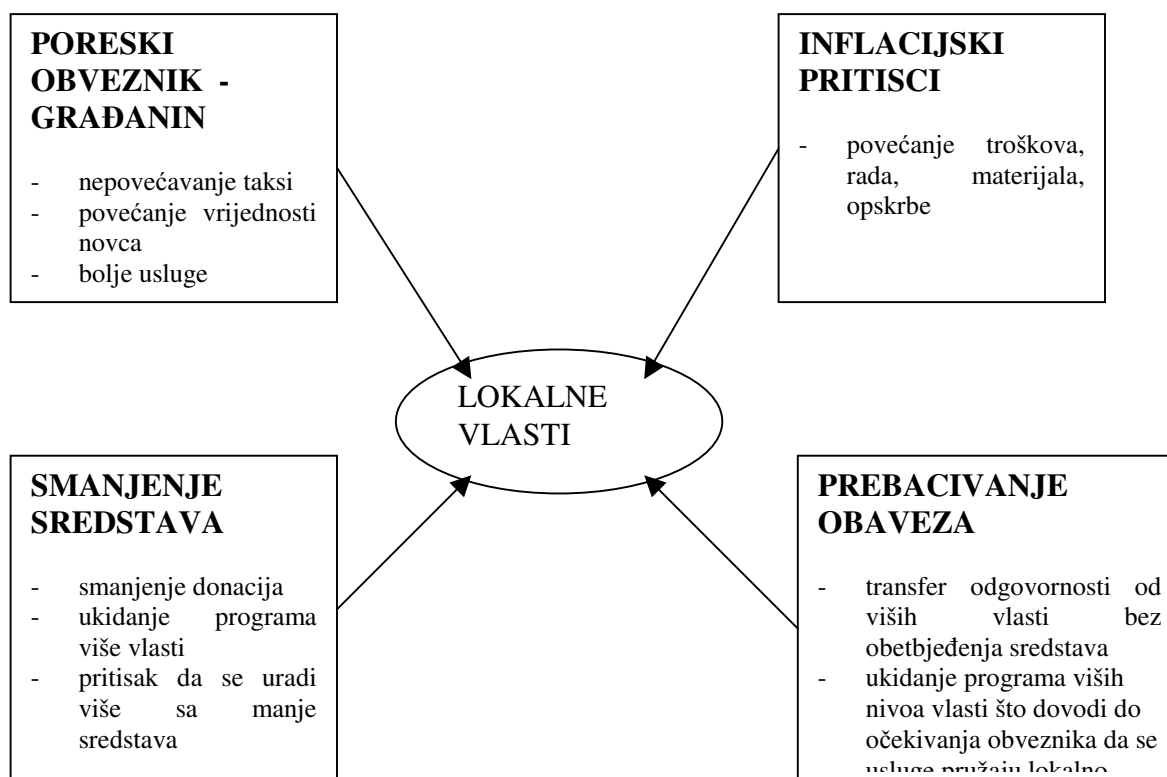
PORESKI OBVEZNIK - GRAĐANIN

- nepovećavanje taksi
- povećanje vrijednosti novca
- bolje usluge

INFLACIJSKI PRITISCI

- povećanje troškova, rada, materijala, opskrbe

LOKALNE VLASTI

SMANJENJE SREDSTAVA

- smanjenje donacija
- ukidanje programa više vlasti
- pritisak da se uradi više sa manje sredstava

PREBACIVANJE OBAVEZA

- transfer odgovornosti od viših vlasti bez obetbjeđenja sredstava
- ukidanje programa viših nivoa vlasti što dovodi do očekivanja obveznika da se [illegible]